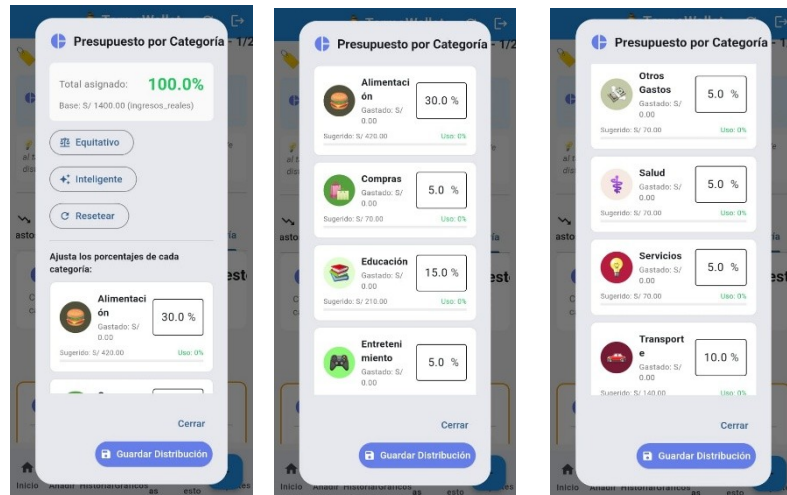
Presupuesto por Categoría - 1/2

Total asignado: 100.0%
Base: S/ 1400.00 (ingresos_reales)

Equitativo
Inteligente
Resetear

Ajusta los porcentajes de cada categoría:

Alimentación
Gastado: S/ 0.00
30.0 %
Sugerido: S/ 420.00
Uso: 0%

Cerrar
Guardar Distribución

Inicio Añadir Historial Gráficos

Presupuesto por Categoría - 1/2

Alimentación
Gastado: S/ 0.00
30.0 %
Sugerido: S/ 420.00
Uso: 0%

Compras
Gastado: S/ 0.00
5.0 %
Sugerido: S/ 70.00
Uso: 0%

Educación
Gastado: S/ 0.00
15.0 %
Sugerido: S/ 210.00
Uso: 0%

Entretenimiento
Gastado: S/ 0.00
5.0 %

Cerrar
Guardar Distribución

Inicio Añadir Historial Gráficos

Presupuesto por Categoría

Otros Gastos
Gastado: S/ 0.00
5.0 %
Sugerido: S/ 70.00
Uso: 0%

Salud
Gastado: S/ 0.00
5.0 %
Sugerido: S/ 70.00
Uso: 0%

Servicios
Gastado: S/ 0.00
5.0 %
Sugerido: S/ 70.00
Uso: 0%

Transporte
Gastado: S/ 0.00
10.0 %
Sugerido: S/ 140.00
Uso: 0%

Cerrar
Guardar Distribución

Inicio Añadir Historial Gráficos